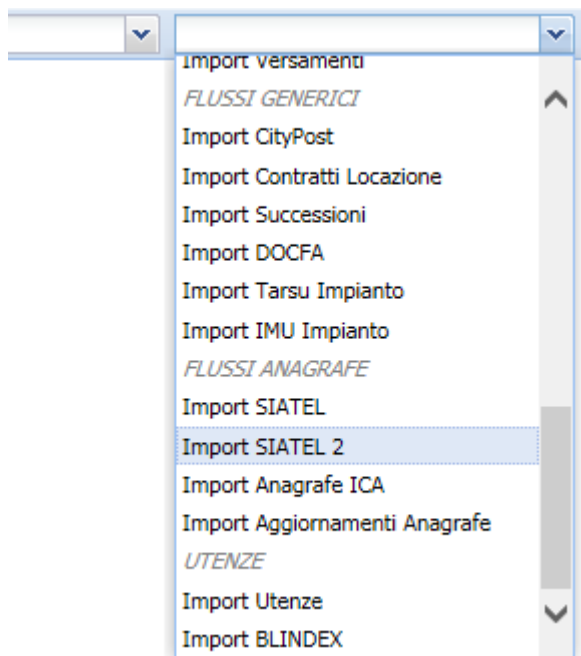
Import Versamenti
FLUSSI GENERICI
Import CityPost
Import Contratti Locazione
Import Successioni
Import DOCFA
Import Tarsu Impianto
Import IMU Impianto
FLUSSI ANAGRAFE
Import SIATEL
Import SIATEL 2
Import Anagrafe ICA
Import Aggiornamenti Anagrafe
UTENZE
Import Utenze
Import BLINDEX